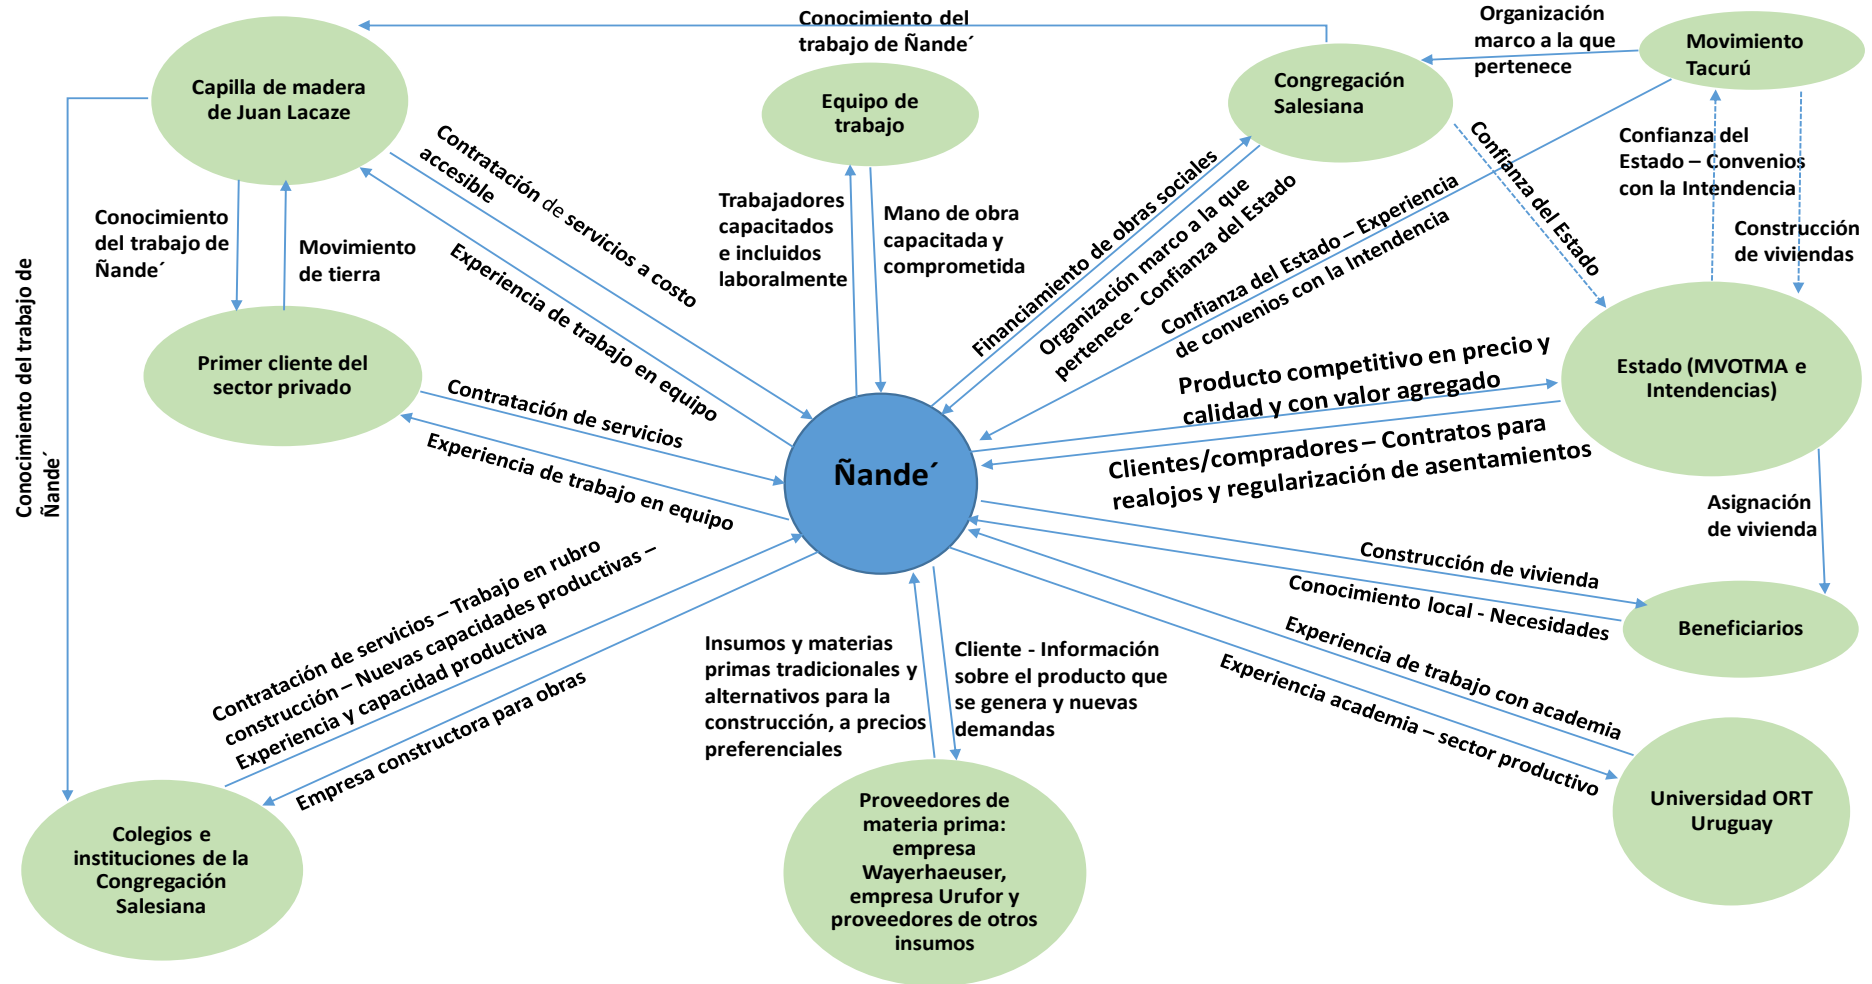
Conocimiento del trabajo de Ñande´

Organización marco a la que pertenece

Movimiento Tacurú

Capilla de madera de Juan Lacaze

Equipo de trabajo

Congregación Salesiana

Contratación de servicios a costo accesible

Confianza del Estado

Confianza del Estado – Convenios con la Intendencia

Construcción de viviendas

Conocimiento del trabajo de Ñande´

Movimiento de tierra

Trabajadores capacitados e incluidos laboralmente

Mano de obra capacitada y comprometida

Financiamiento de obras sociales

Organización marco a la que pertenece - Confianza del Estado

Confianza del Estado – Experiencia de convenios con la Intendencia

Experiencia de trabajo en equipo

Primer cliente del sector privado

Contratación de servicios

Experiencia de trabajo en equipo

Ñande´

Producto competitivo en precio y calidad y con valor agregado

Estado (MVOTMA e Intendencias)

Clientes/compradores – Contratos para realojos y regularización de asentamientos

Asignación de vivienda

Conocimiento del trabajo de Ñande´

Construcción de vivienda

Conocimiento local - Necesidades

Beneficiarios

Contratación de servicios – Trabajo en rubro construcción – Nuevas capacidades productivas – Experiencia y capacidad productiva

Empresa constructora para obras

Insumos y materias primas tradicionales y alternativos para la construcción, a precios preferenciales

Cliente - Información sobre el producto que se genera y nuevas demandas

Experiencia de trabajo con academia

Experiencia academia – sector productivo

Universidad ORT Uruguay

Colegios e instituciones de la Congregación Salesiana

Proveedores de materia prima: empresa Wayerhaeuser, empresa Urufor y proveedores de otros insumos